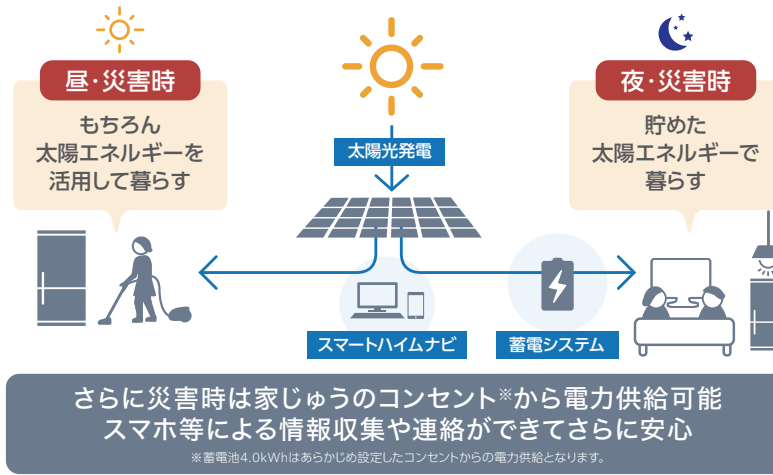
昼・災害時

もちろん
太陽エネルギーを
活用して暮らす

太陽光発電

夜・災害時

貯めた
太陽エネルギーで
暮らす

スマートハイムナビ

蓄電システム

さらに災害時は家じゅうのコンセント※から電力供給可能
スマホ等による情報収集や連絡ができてさらに安心

※蓄電池4.0kWhはあらかじめ設定したコンセントからの電力供給となります。